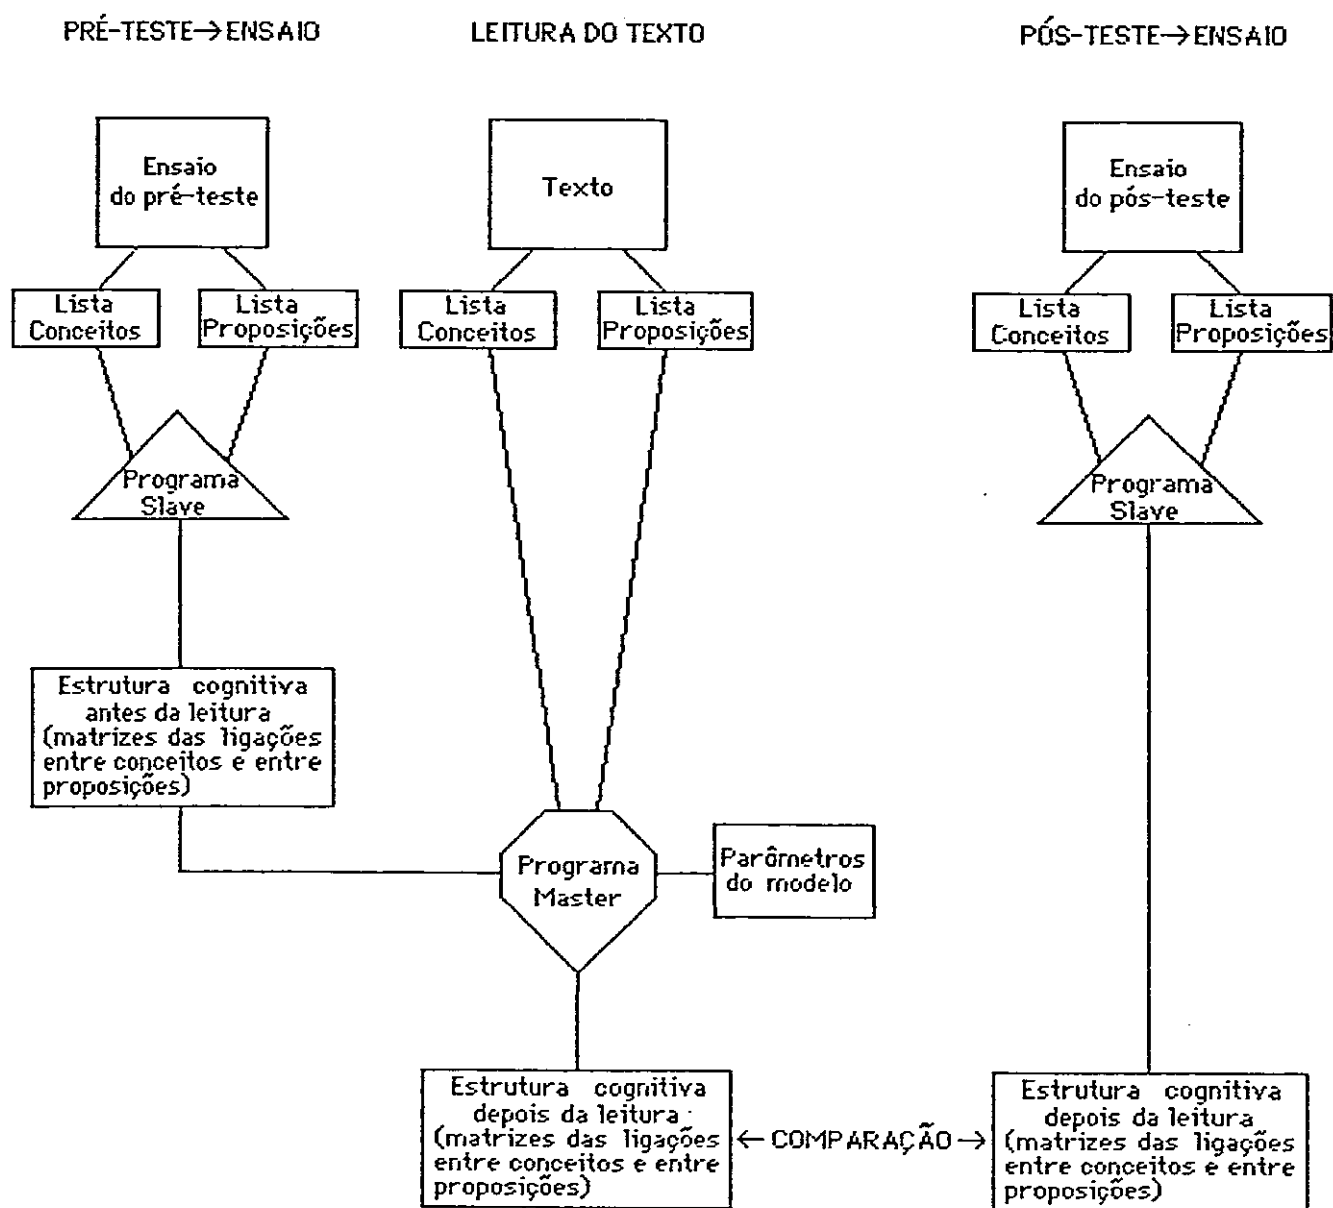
PRÉ-TESTE→ENSAIO

LEITURA DO TEXTO

PÓS-TESTE→ENSAIO

Ensaio do pré-teste

Texto

Ensaio do pós-teste

Lista Conceitos

Lista Proposições

Lista Conceitos

Lista Proposições

Lista Conceitos

Lista Proposições

Programa Slave

Programa Slave

Estrutura cognitiva antes da leitura (matrizes das ligações entre conceitos e entre proposições)

Programa Master

Parâmetros do modelo

Estrutura cognitiva depois da leitura (matrizes das ligações entre conceitos e entre proposições)

← COMPARAÇÃO →

Estrutura cognitiva depois da leitura (matrizes das ligações entre conceitos e entre proposições)